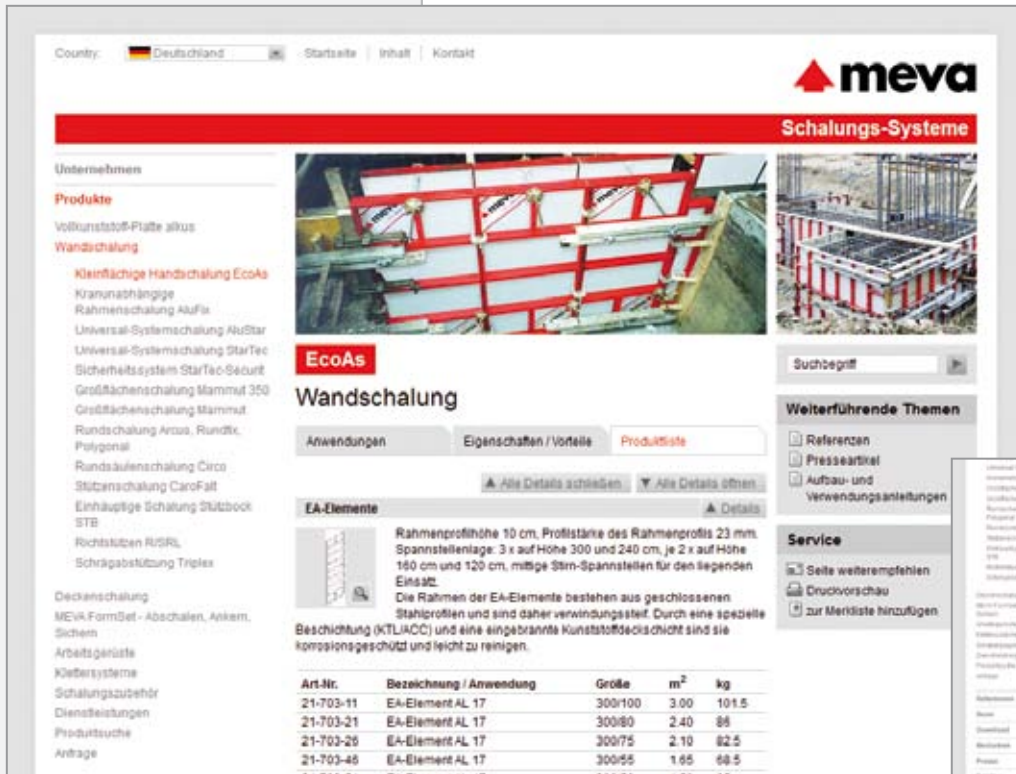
Country: Deutschland | Startseite | Inhalt | Kontakt

meva

Schalungs-Systeme

Unternehmen

Produkte

Vollkunststoff-Platte alkus

Wandschalung

Kleinflächige Handschalung EcoAs

Kranunabhängige Rahmenschalung AluFix

Universal-Systemschalung AluStar

Universal-Systemschalung StarTec

Sicherheitssystem StarTec-Securit

Großflächenschalung Mammut 350

Großflächenschalung Mammut

Rundschalung Arcus, Rundfix, Polygonal

Rundsäulenschalung Circo

Stützenschalung CaroFalt

Einhäuptige Schalung Stützbock STB

Richtstützen R/SRL

Schrägabstützung Triplex

Deckenschalung

MEVA FormSet - Abschalen, Ankern, Sichern

Arbeitsgerüste

Klettersysteme

Schalungszubehör

Dienstleistungen

Produktsuche

Anfrage

EcoAs

Wandschalung

Anwendungen | Eigenschaften / Vorteile | Produktliste

▲ Alle Details schließen | ▼ Alle Details öffnen

EA-Elemente | ▲ Details

Rahmenprofilhöhe 10 cm, Profilstärke des Rahmenprofils 23 mm. Spannstellenlage: 3 x auf Höhe 300 und 240 cm, je 2 x auf Höhe 160 cm und 120 cm, mittige Stirn-Spannstellen für den liegenden Einsatz.
Die Rahmen der EA-Elemente bestehen aus geschlossenen Stahlprofilen und sind daher verwindungssteif. Durch eine spezielle Beschichtung (KTL/ACC) und eine eingebrannte Kunststoffdeckschicht sind sie korrosionsgeschützt und leicht zu reinigen.

| Art-Nr. | Bezeichnung / Anwendung | Größe | $m^2$ | kg |
|---|---|---|---|---|
| 21-703-11 | EA-Element AL 17 | 300/100 | 3.00 | 101.5 |
| 21-703-21 | EA-Element AL 17 | 300/80 | 2.40 | 86 |
| 21-703-26 | EA-Element AL 17 | 300/75 | 2.10 | 82.5 |
| 21-703-46 | EA-Element AL 17 | 300/55 | 1.65 | 68.5 |

Suchbegriff

Weiterführende Themen

Referenzen

Presseartikel

Aufbau- und Verwendungsanleitungen

Service

Seite weiterempfehlen

Druckvorschau

zur Merkliste hinzufügen